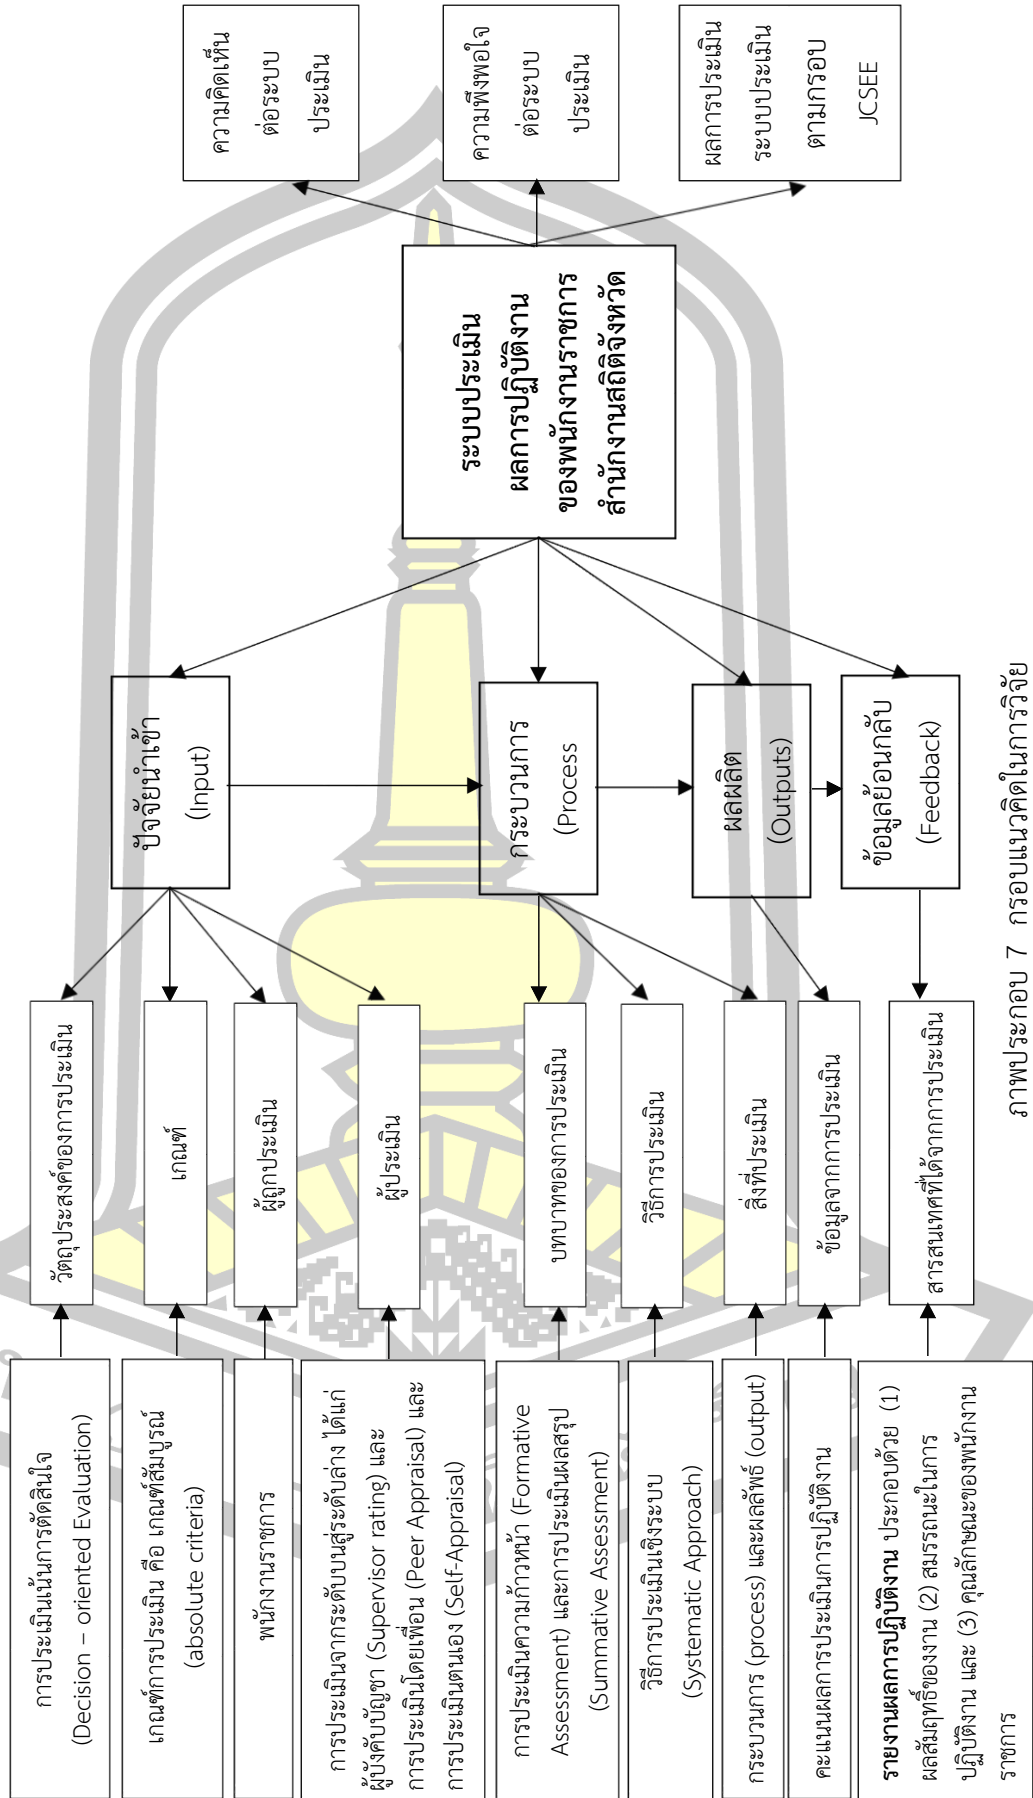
ความคิดเห็นต่อระบบประเมิน

ความพึงพอใจต่อระบบประเมิน

ผลการประเมินระบบประเมินตามกรอบ JCSEE

ระบบประเมินผลการปฏิบัติงานของพนักงานราชการสำนักงานสถิติจังหวัด

ปัจจัยนำเข้า (Input)

กระบวนการ (Process)

ผลผลิต (Outputs)

ข้อมูลย้อนกลับ (Feedback)

วัตถุประสงค์ของการประเมิน

เกณฑ์

ผู้ถูกประเมิน

ผู้ประเมิน

บทบาทของการประเมิน

วิธีการประเมิน

สิ่งที่ประเมิน

ข้อมูลจากการประเมิน

สารสนเทศที่ได้จากการประเมิน

การประเมินเน้นการตัดสินใจ (Decision – oriented Evaluation)

เกณฑ์การประเมิน คือ เกณฑ์สัมบูรณ์ (absolute criteria)

พนักงานราชการ

การประเมินจากระดับบนสู่ระดับล่าง ได้แก่ ผู้บังคับบัญชา (Supervisor rating) และการประเมินโดยเพื่อน (Peer Appraisal) และการประเมินตนเอง (Self-Appraisal)

การประเมินความก้าวหน้า (Formative Assessment) และการประเมินผลสรุป (Summative Assessment)

วิธีการประเมินเชิงระบบ (Systematic Approach)

กระบวนการ (process) และผลลัพธ์ (output)

คะแนนผลการประเมินการปฏิบัติงาน

**รายงานผลการปฏิบัติงาน** ประกอบด้วย (1) ผลสัมฤทธิ์ของงาน (2) สมรรถนะในการปฏิบัติงาน และ (3) คุณลักษณะของพนักงานราชการ

ภาพประกอบ 7 กรอบแนวคิดในการวิจัย